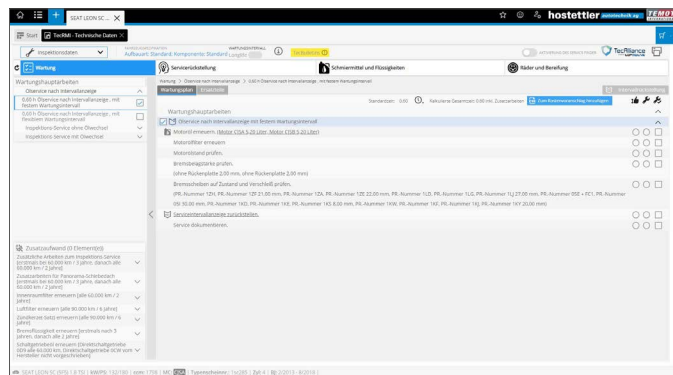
SEAT LEON SC ... ✕

hosttettler autotechnik ag TEMOT

Start TecRMI - Technische Daten ✕

Inspektionsdaten

Aufbauart: Standard; Komponente: Standard Länge

TecAlliance

Wartung

Servicerückstellung

Schmiermittel und Flüssigkeiten

Räder und Bereifung

Wartungshauptarbeiten

Ölservice nach Intervallanzeige

0.60 h Ölservice nach Intervallanzeige, mit festem Wartungsintervall

0.60 h Ölservice nach Intervallanzeige, mit flexiblem Wartungsintervall

Inspektions-Service ohne Ölwechsel

Inspektions-Service mit Ölwechsel

Wartung > Ölservice nach Intervallanzeige > 0.60 h Ölservice nach Intervallanzeige, mit festem Wartungsintervall

Wartungsplan Ersatzteile

Standardzeit: 0.60 Kalkulierte Gesamtzeit: 0.60 (h); Zusatzarbeiten Zum Kostenvoranschlag hinzufügen

Wartungshauptarbeiten

Ölservice nach Intervallanzeige, mit festem Wartungsintervall

Motoröl erneuern. (Motor CRSA 2,0l, Motor CTDB 2,0l)

Motorölfilter erneuern

Motorölstand prüfen.

Bremsbelagstärke prüfen.

(ohne Rückenplatte 2.00 mm, ohne Rückenplatte 2.00 mm)

Bremsscheiben auf Zustand und Verschleiß prüfen.

(PR.-Nummer 1ZH, PR.-Nummer 1ZP 21.00 mm, PR.-Nummer 1ZA, PR.-Nummer 1ZE 22.00 mm, PR.-Nummer 1LD, PR.-Nummer 1LG, PR.-Nummer 1LJ 27.00 mm, PR.-Nummer 9SE + PC1, PR.-Nummer ... 30.00 mm, PR.-Nummer 1KD, PR.-Nummer 1KE, PR.-Nummer 1KS 8.00 mm, PR.-Nummer 1KW, PR.-Nummer 1KE, PR.-Nummer 1KJ, PR.-Nummer 1KY 20.00 mm)

Serviceintervallanzeige zurückstellen.

Service dokumentieren.

Zusatzaufwand (0 Element(e))

Zusätzliche Arbeiten zum Inspektions-Service (erstmals bei 60.000 km / 3 Jahre, danach alle 60.000 km / 2 Jahre)

Zusatzarbeiten für Panorama-Schiebedach (erstmals bei 60.000 km / 3 Jahre, danach alle 60.000 km / 2 Jahre)

Innenraumfilter erneuern (alle 60.000 km / 2 Jahre)

Luftfilter erneuern (alle 90.000 km / 6 Jahre)

Zündkerzen (Satz) erneuern (alle 60.000 km / 6 Jahre)

Bremsflüssigkeit erneuern (erstmals nach 3 Jahren, danach alle 2 Jahre)

Schaltgetriebeöl erneuern (Direktschaltgetriebe 009 alle 60.000 km, Direktschaltgetriebe 0CW vom Hersteller nicht vorgeschrieben)

SEAT LEON SC (5F5) 1.8 TSI | KW/PS: 132/180 | ccm: 1798 | MC: CJSA | Typenscheinnr.: 1xx285 | Zyl: 4 | Bj: 2/2013 - 8/2016 |